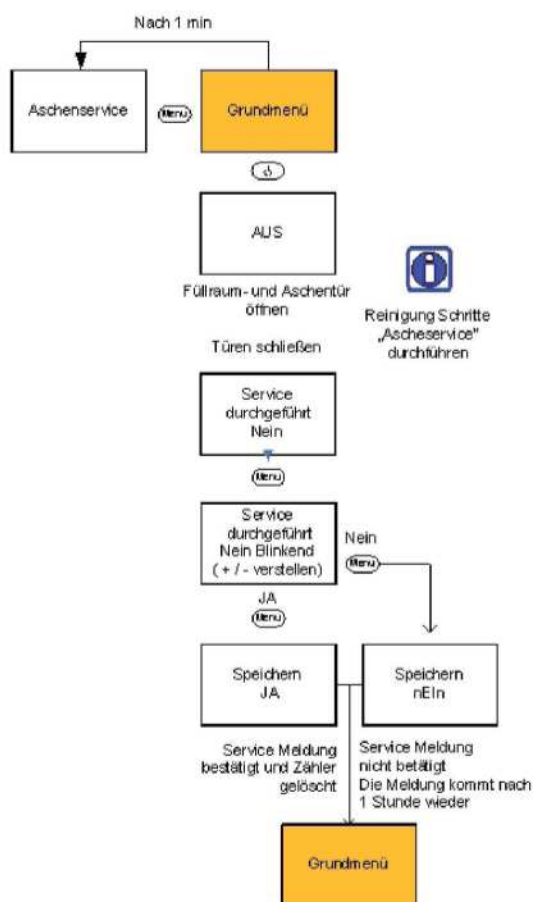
Nach 1 min

Aschenservice

Menu

Grundmenü

AUS

Füllraum- und Aschentür öffnen

Reinigung Schritte „Ascheservice" durchführen

Türen schließen

Service durchgeführt Nein

Menu

Service durchgeführt Nein Blinkend ( + / - verstellen)

Nein

Menu

JA

Menu

Speichern JA

Speichern nEIn

Service Meldung bestätigt und Zähler gelöscht

Service Meldung nicht betätigt Die Meldung kommt nach 1 Stunde wieder

Grundmenü